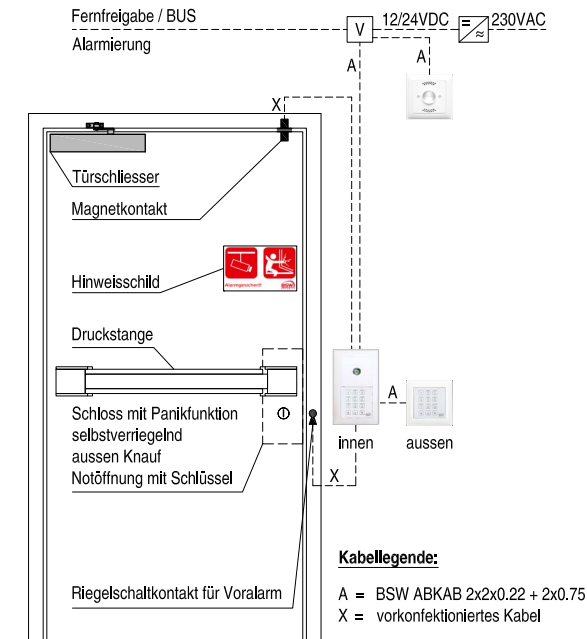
Fernfreigabe / BUS

Alarmierung

V

12/24VDC

230VAC

A

A

X

Türschliesser

Magnetkontakt

Alarmgesichert!

BSW

Hinweisschild

Druckstange

Schloss mit Panikfunktion selbstverriegelnd aussen Knauf Notöffnung mit Schlüssel

A

innen

aussen

X

Kabellegende:

Riegelschaltkontakt für Voralarm

A = BSW ABKAB 2x2x0.22 + 2x0.75

X = vorkonfektioniertes Kabel